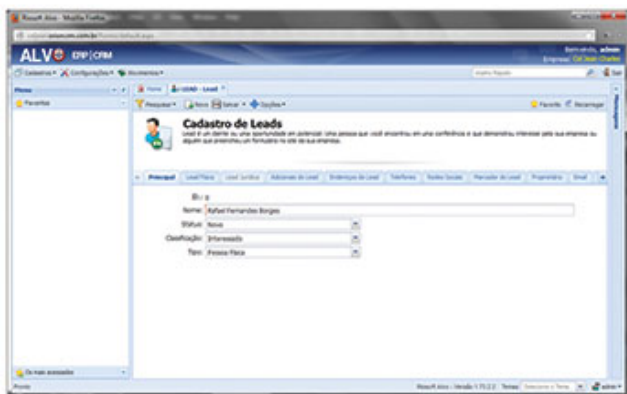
ALVO ERP | CRM

Cadastros ▾ Configurações ▾ Movimentos ▾

Menu

Favoritos

Home LEAD - Lead

Pesquisar ▾ Novo Salvar ▾ Opções ▾

Favorito Recarregar

Cadastro de Leads

Lead é um cliente ou uma oportunidade em potencial. Uma pessoa que você encontrou em uma conferência e que demonstrou interesse pela sua empresa ou alguém que preencheu um formulário no site da sua empresa.

Principal | Lead Física | Lead Jurídica | Histórico do Lead | Endereços do Lead | Telefones | Redes Sociais | Marcador de Lead | Proprietário | Email

ID: 6

Nome: Rafael Fernandes Borges

Status: Novo

Classificação: Interessado

Tipo: Pessoa Física

Os mais acessados

Pronto

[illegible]